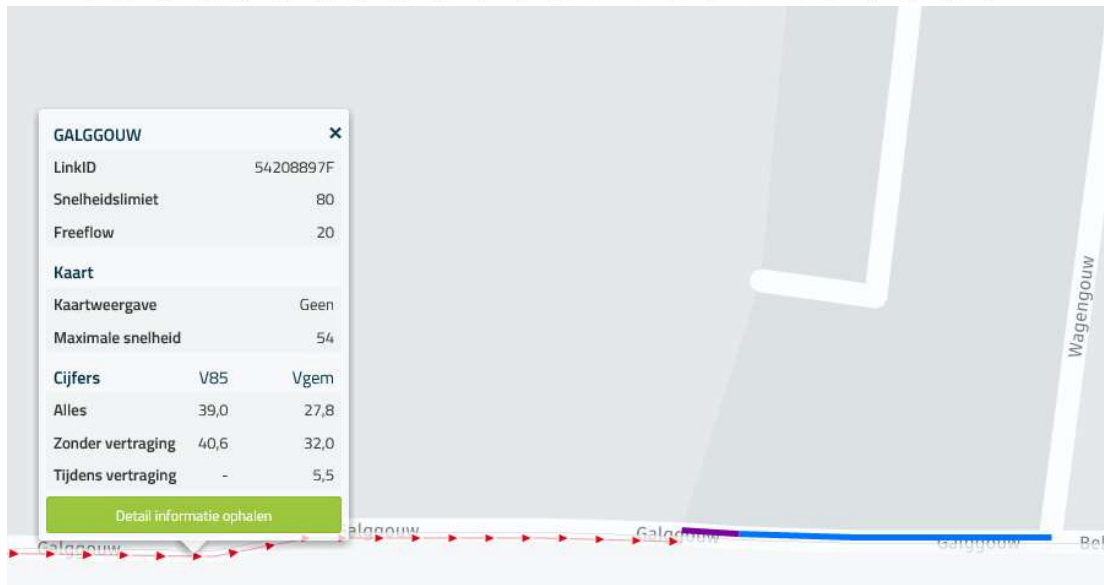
GALGGOUW ×

| | | |
|---|---|---|
| LinkID | | 54208897F |
| Snelheidslimiet | | 80 |
| Freeflow | | 20 |

Kaart

| | | |
|---|---|---|
| Kaartweergave | | Geen |
| Maximale snelheid | | 54 |

| Cijfers | V85 | Vgem |
|---|---|---|
| Alles | 39,0 | 27,8 |
| Zonder vertraging | 40,6 | 32,0 |
| Tijdens vertraging | - | 5,5 |

Detail informatie ophalen

Wagengouw

Galggouw

Galggouw

Galggouw

Galggouw

Bel